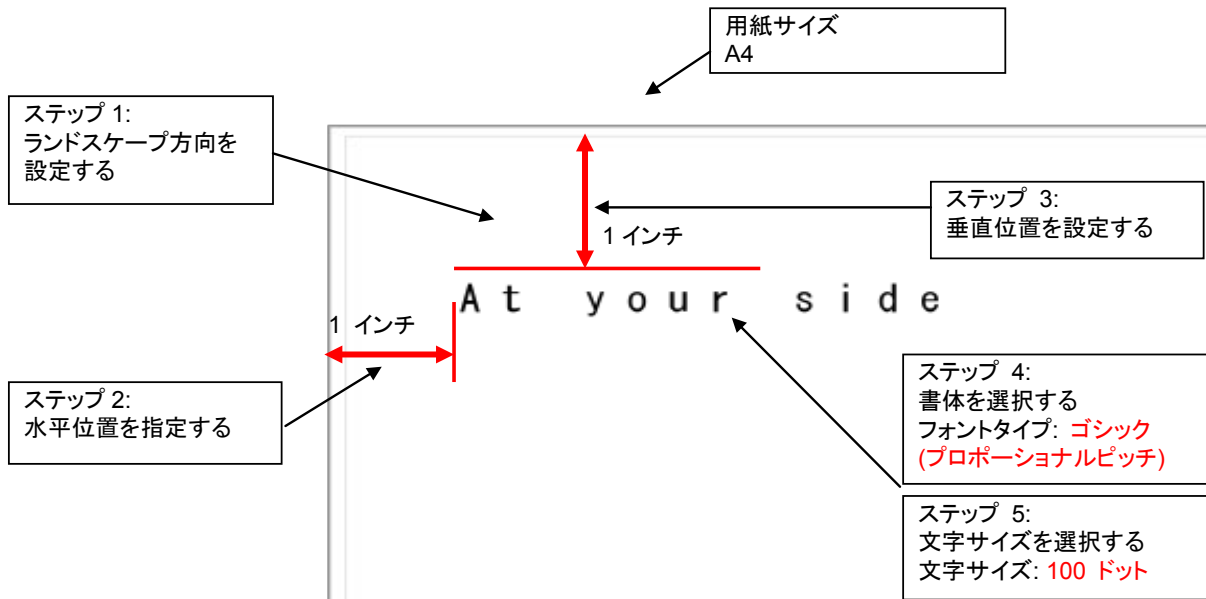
用紙サイズ
A4

ステップ 1:
ランドスケープ方向を設定する

ステップ 3:
垂直位置を設定する

1 インチ

At your side

1 インチ

ステップ 2:
水平位置を指定する

ステップ 4:
書体を選択する
フォントタイプ: ゴシック (プロポーショナルピッチ)

ステップ 5:
文字サイズを選択する
文字サイズ: 100 ドット